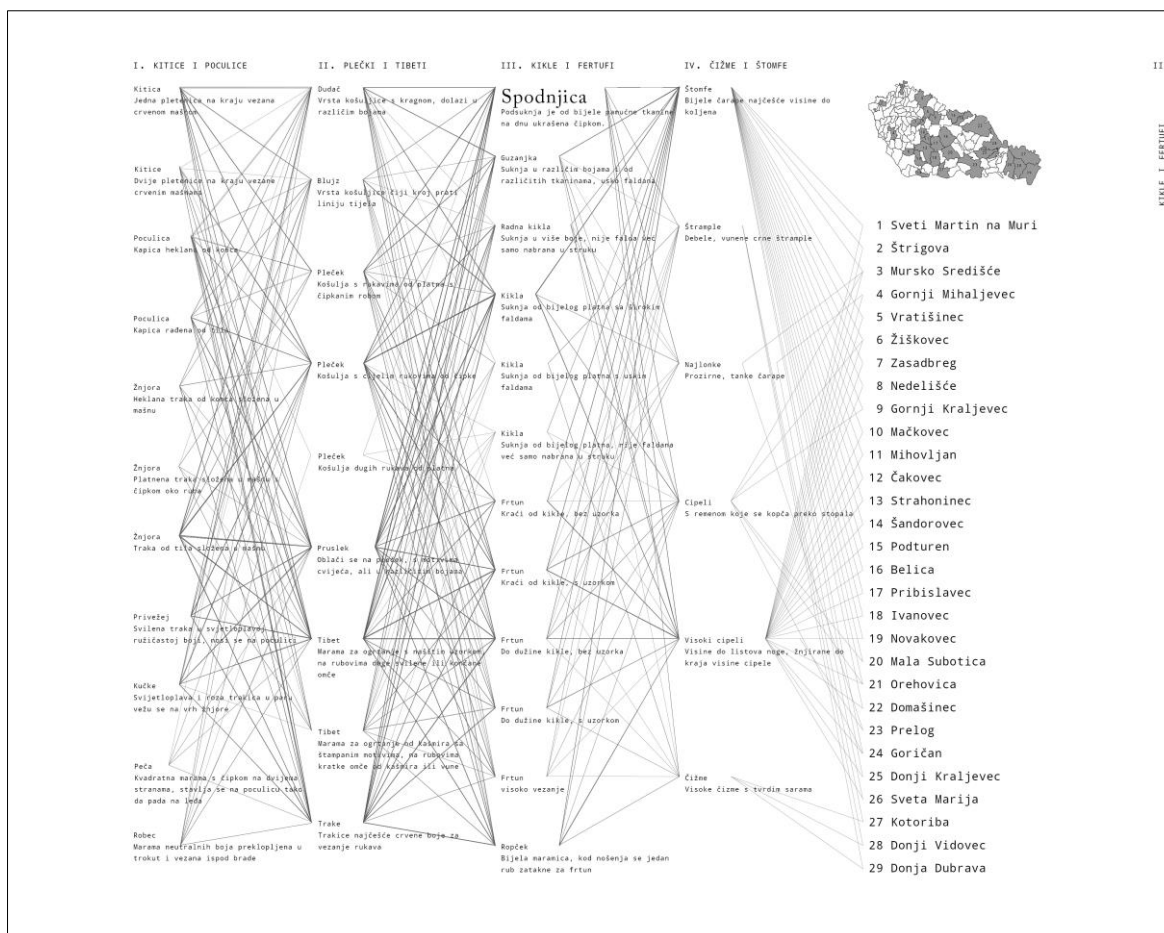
I. KITICE I POCULICE

Kitica
Jedna pletenica na kraju vezana crvenom mašnom

Kitice
Dvije pletenice na kraju vezane crvenim mašnama

Poculica
Kapica heklana od konca

Poculica
Kapica rađena od tila

Žnjora
Heklana traka od konca složena u mašnu

Žnjora
Platnena traka složena u mašnu s čipkom oko ruba

Žnjora
Traka od tila složena u mašnu

Priveżej
Svilena traka u svijetloplavoj, ružičastoj boji, nosi se na poculici

Kučke
Svijetloplava i roza trakica u paru vežu se na vrh žnjore

Peča
Kvadratna marama s čipkom na dvijema stranama, stavlja se na poculicu tako da pada na leđa

Robec
Marama neutralnih boja preklopljena u trokut i vezana ispod brade

II. PLEČKI I TIBETI

Dudač
Vrsta košuljice s kragnom, dolazi u različim bojama

Bluјz
Vrsta košuljice čiji kroj prati liniju tijela

Plečеk
Košulja s rukavima od platna s čipkanim robom

Plečеk
Košulja s cijelim rukavima od čipke

Plečеk
Košulja dugih rukava od platna

Pruslek
Oblači se na plećek, s motivima cvijeća, ali u različitim bojama

Tibet
Marama za ogrtanje s našitim uzorkom na rubovima duge svilene ili končane omče

Tibet
Marama za ogrtanje od kašmira sa štampanim motivima, na rubovima kratke omče od kašmira ili vune

Trake
Trakice najčešće crvene boje za vezanje rukava

III. KIKLE I FERTUFI

Spodnjica
Podsuknja je od bijele pamučne tkanine na dnu ukrašena čipkom

Guzanjka
Suknja u različim bojama i od različitih tkaninama, uško faldana

Radna kikla
Suknja u više boje, nije faldana već samo nabrana u struku

Kikla
Suknja od bijelog platna sa širokim faldama

Kikla
Suknja od bijelog platna s uskim faldama

Kikla
Suknja od bijelog platna, nije faldana već samo nabrana u struku

Frtun
Kraći od kikle, bez uzorka

Frtun
Kraći od kikle, s uzorkom

Frtun
Do dužine kikle, bez uzorka

Frtun
Do dužine kikle, s uzorkom

Frtun
visoko vezanje

Ropček
Bijela maramica, kod nošenja se jedan rub zatakne za frtun

IV. ČIŽME I ŠTOMFE

Štomfe
Bijele čarape najčešće visine do koljena

Štrample
Debele, vunene crne štrample

Najlonke
Prozirne, tanke čarape

Cipeli
S remenom koje se kopča preko stopala

Visoki cipeli
Visine do listova noge, žnjirane do kraja visine cipele

Čižme
Visoke čizme s tvrdim sarama

1 Sveti Martin na Muri
2 Štrigova
3 Mursko Središće
4 Gornji Mihaljevec
5 Vratišinec
6 Žiškovec
7 Zasadbreg
8 Nedelišće
9 Gornji Kraljevec
10 Mačkovec
11 Mihovljan
12 Čakovec
13 Strahoninec
14 Šandorovec
15 Podturen
16 Belica
17 Pribislavec
18 Ivanovec
19 Novakovec
20 Mala Subotica
21 Orehovica
22 Domašinec
23 Prelog
24 Goričan
25 Donji Kraljevec
26 Sveta Marija
27 Kotoriba
28 Donji Vidovec
29 Donja Dubrava

II

KIKLE I FERTUFI